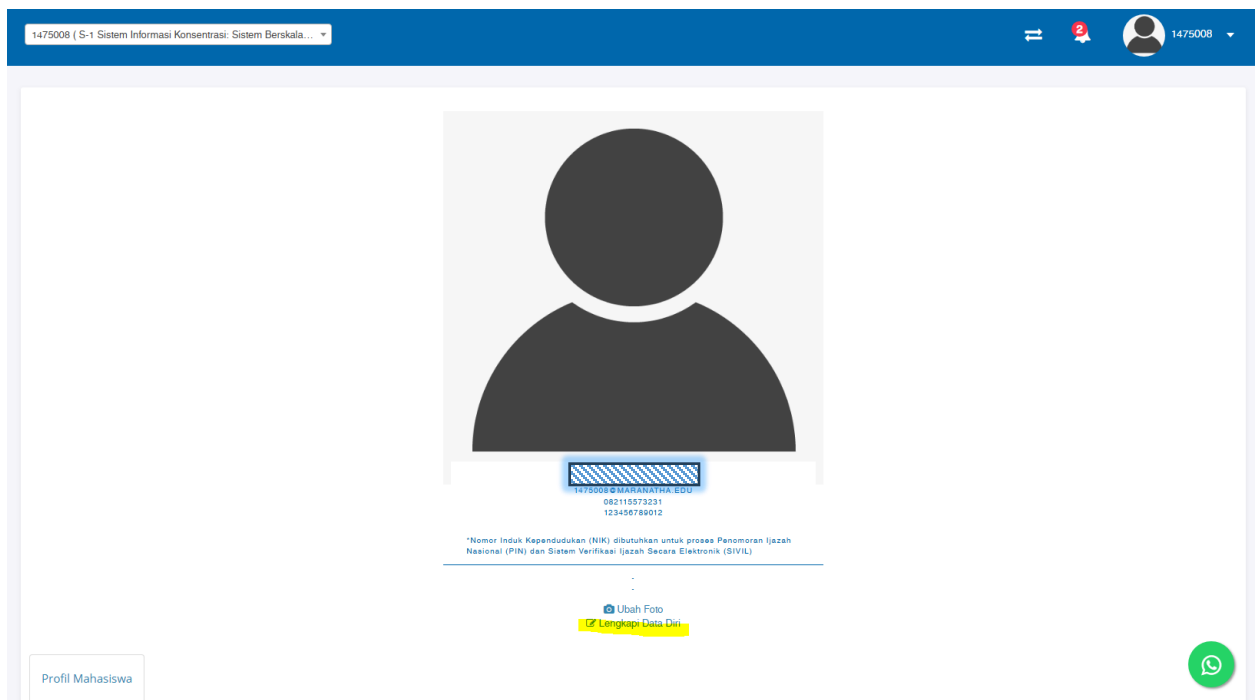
1475008 ( S-1 Sistem Informasi Konsentrasi: Sistem Berskala...

2

1475008

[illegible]

1475008@MARANATHA.EDU
082115573231
123456789012

*Nomor Induk Kependudukan (NIK) dibutuhkan untuk proses Penomoran Ijazah Nasional (PIN) dan Sistem Verifikasi Ijazah Secara Elektronik (SIVIL)

-
-

Ubah Foto
Lengkapi Data Diri

Profil Mahasiswa